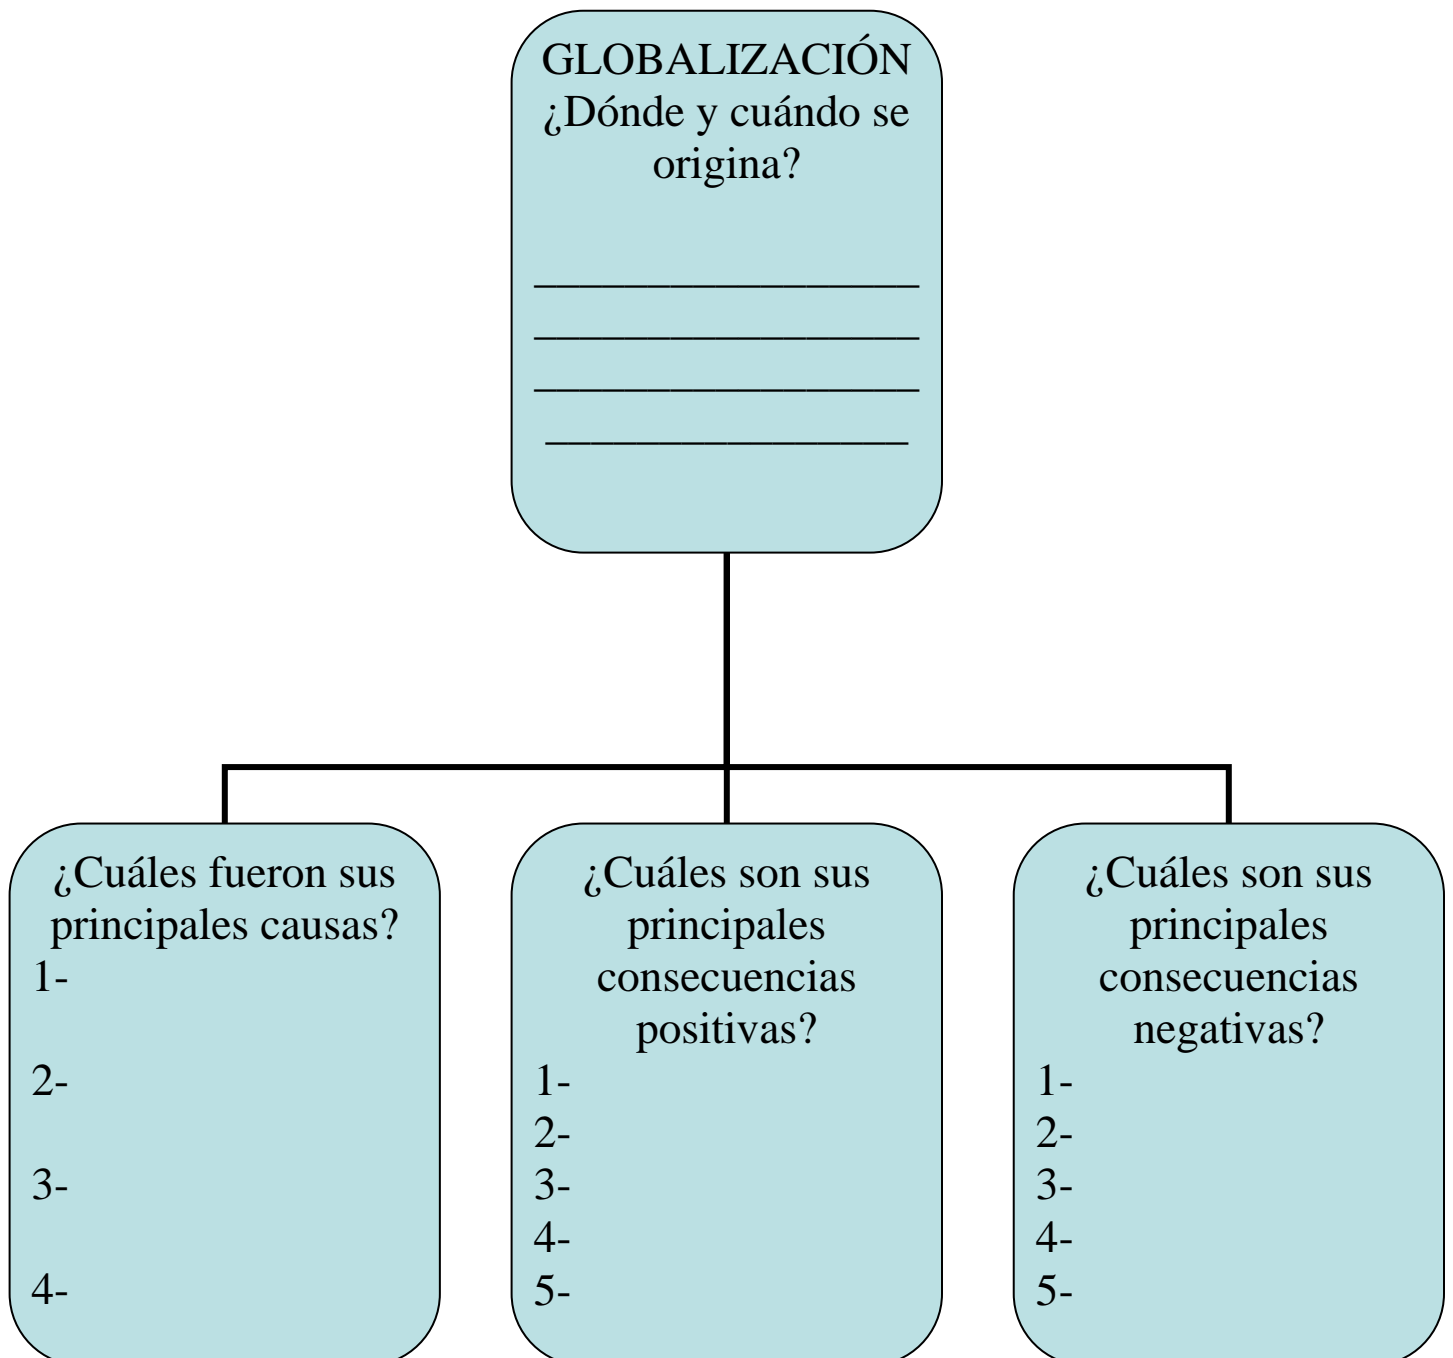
GLOBALIZACIÓN
¿Dónde y cuándo se origina?

_________________
_________________
_________________
________________

¿Cuáles fueron sus principales causas?
1-

2-

3-

4-

¿Cuáles son sus principales consecuencias positivas?
1-
2-
3-
4-
5-

¿Cuáles son sus principales consecuencias negativas?
1-
2-
3-
4-
5-